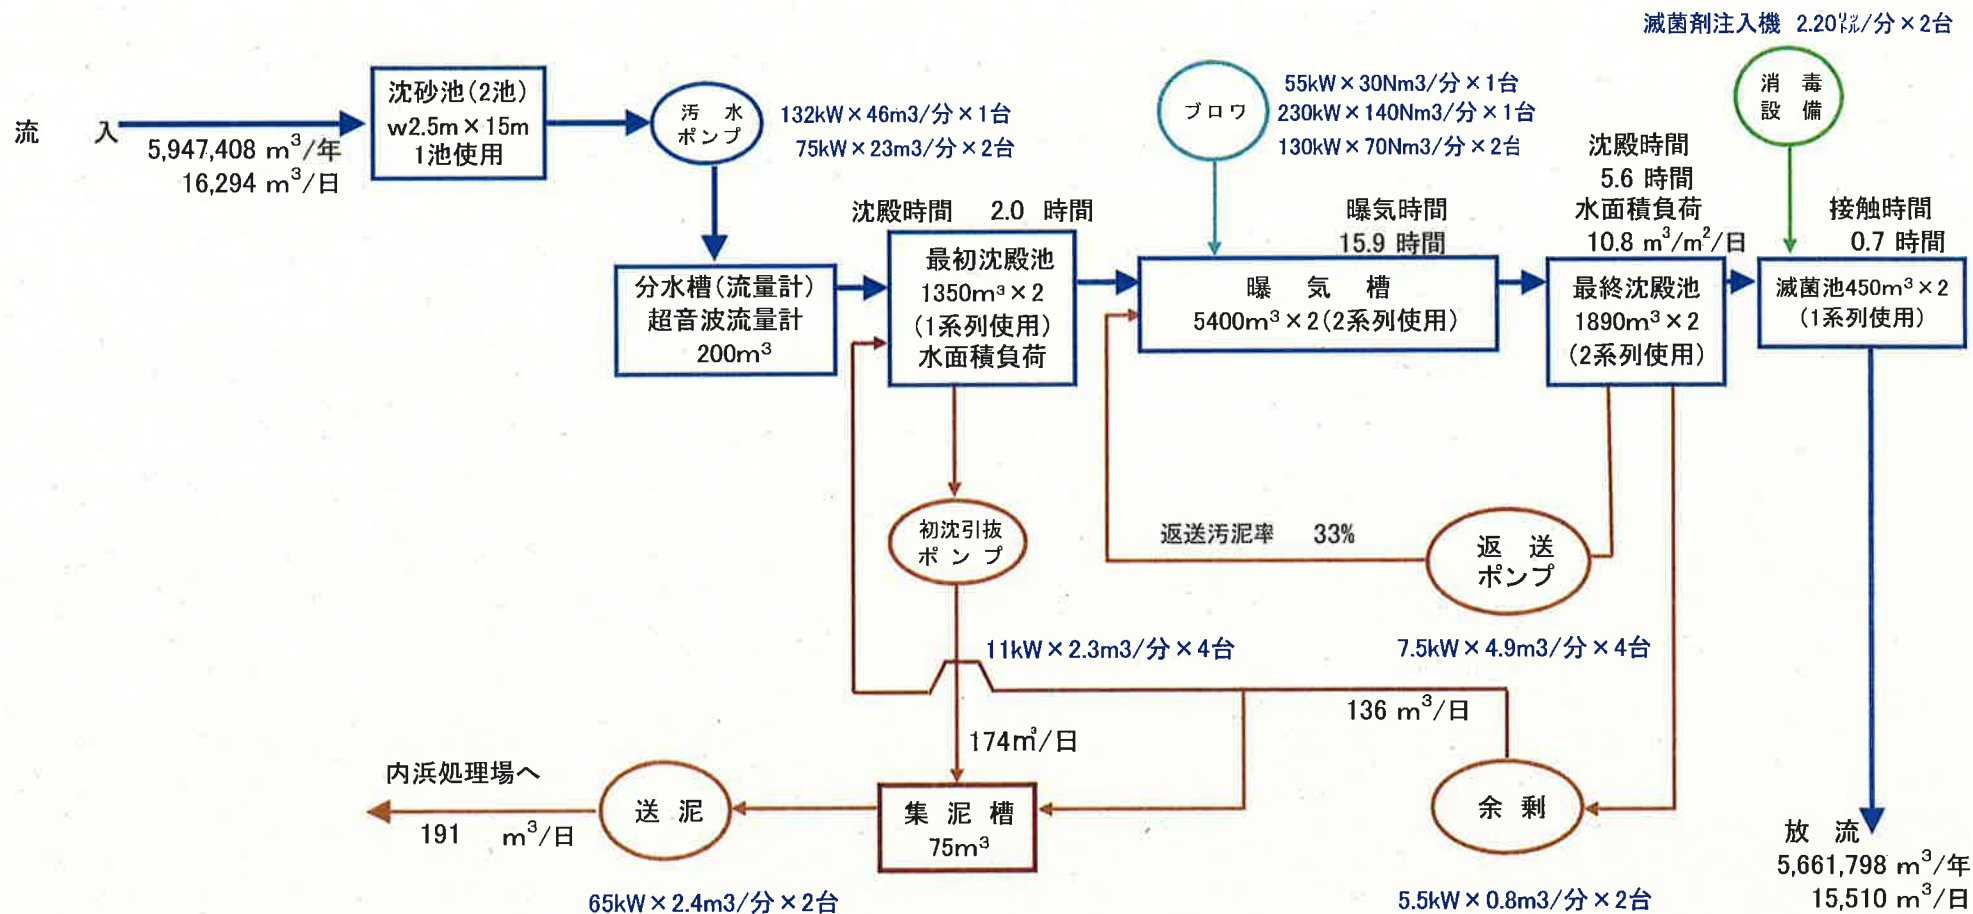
滅菌剤注入機 2.20ℓ/分×2台

流 入
5,947,408 $m^3$/年
16,294 $m^3$/日

沈砂池(2池)
w2.5m×15m
1池使用

汚 水
ポンプ

132kW×46m3/分×1台
75kW×23m3/分×2台

ブロワ

55kW×30Nm3/分×1台
230kW×140Nm3/分×1台
130kW×70Nm3/分×2台

消 毒
設 備

沈殿時間
5.6 時間
水面積負荷
10.8 $m^3/m^2$/日

接触時間
0.7 時間

沈殿時間 2.0 時間

曝気時間
15.9 時間

分水槽(流量計)
超音波流量計
200$m^3$

最初沈殿池
1350$m^3$×2
(1系列使用)
水面積負荷

曝 気 槽
5400$m^3$×2(2系列使用)

最終沈殿池
1890$m^3$×2
(2系列使用)

滅菌池450$m^3$×2
(1系列使用)

初沈引抜
ポンプ

返送汚泥率 33%

返 送
ポンプ

11kW×2.3m3/分×4台

7.5kW×4.9m3/分×4台

136 $m^3$/日

174$m^3$/日

内浜処理場へ

送 泥

191 $m^3$/日

集 泥 槽
75$m^3$

余 剰

放 流
5,661,798 $m^3$/年
15,510 $m^3$/日

65kW×2.4m3/分×2台

5.5kW×0.8m3/分×2台